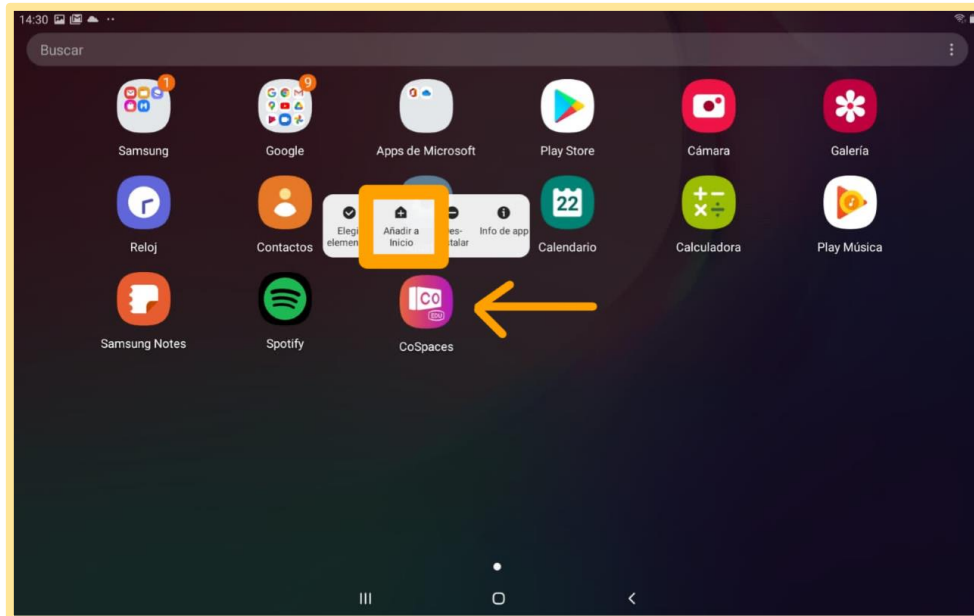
14:30

Buscar

1
Samsung

9
Google

Apps de Microsoft

Play Store

Cámara

Galería

Reloj

Contactos

Elegi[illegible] elemen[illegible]

Añadir a Inicio

Des-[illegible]stalar

Info de app

22
Calendario

Calculadora

Play Música

Samsung Notes

Spotify

CO
EDU
CoSpaces